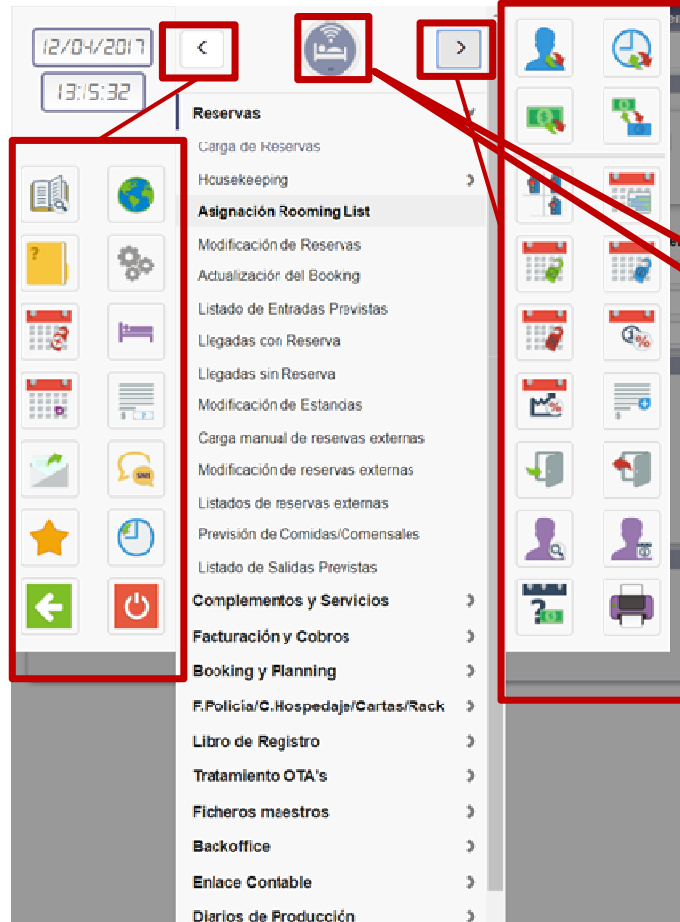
12/04/2017
13:15:32
<
>
Reservas
Carga de Reservas
Housekeeping
Asignación Rooming List
Modificación de Reservas
Actualización del Booking
Listado de Entradas Previstas
Llegadas con Reserva
Llegadas sin Reserva
Modificación de Estancias
Carga manual de reservas externas
Modificación de reservas externas
Listados de reservas externas
Previsión de Comidas/Comensales
Listado de Salidas Previstas
Complementos y Servicios
Facturación y Cobros
Booking y Planning
F.Policía/C.Hospedaje/Cartas/Rack
Libro de Registro
Tratamiento OTA's
Ficheros maestros
Backoffice
Enlace Contable
Diarios de Producción